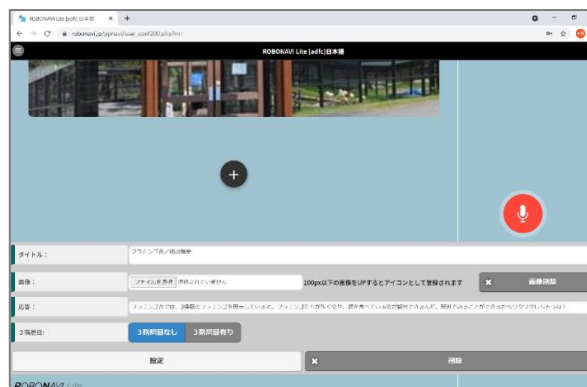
ROBONAVI Lite [adfc]日本語 ×

robonavi.jp/spravi/user_conf200.php?in=

ROBONAVI Lite [adfc]日本語

タイトル：
フラミンゴ舎の動物概要

画像：
ファイルを選択 選択されていません
100px以下の画像をUPするとアイコンとして登録されます

× 画像削除

応答：
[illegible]

3階層目：
3階層目なし 3階層目有り

設定

× 削除

ROBONAVI Lite